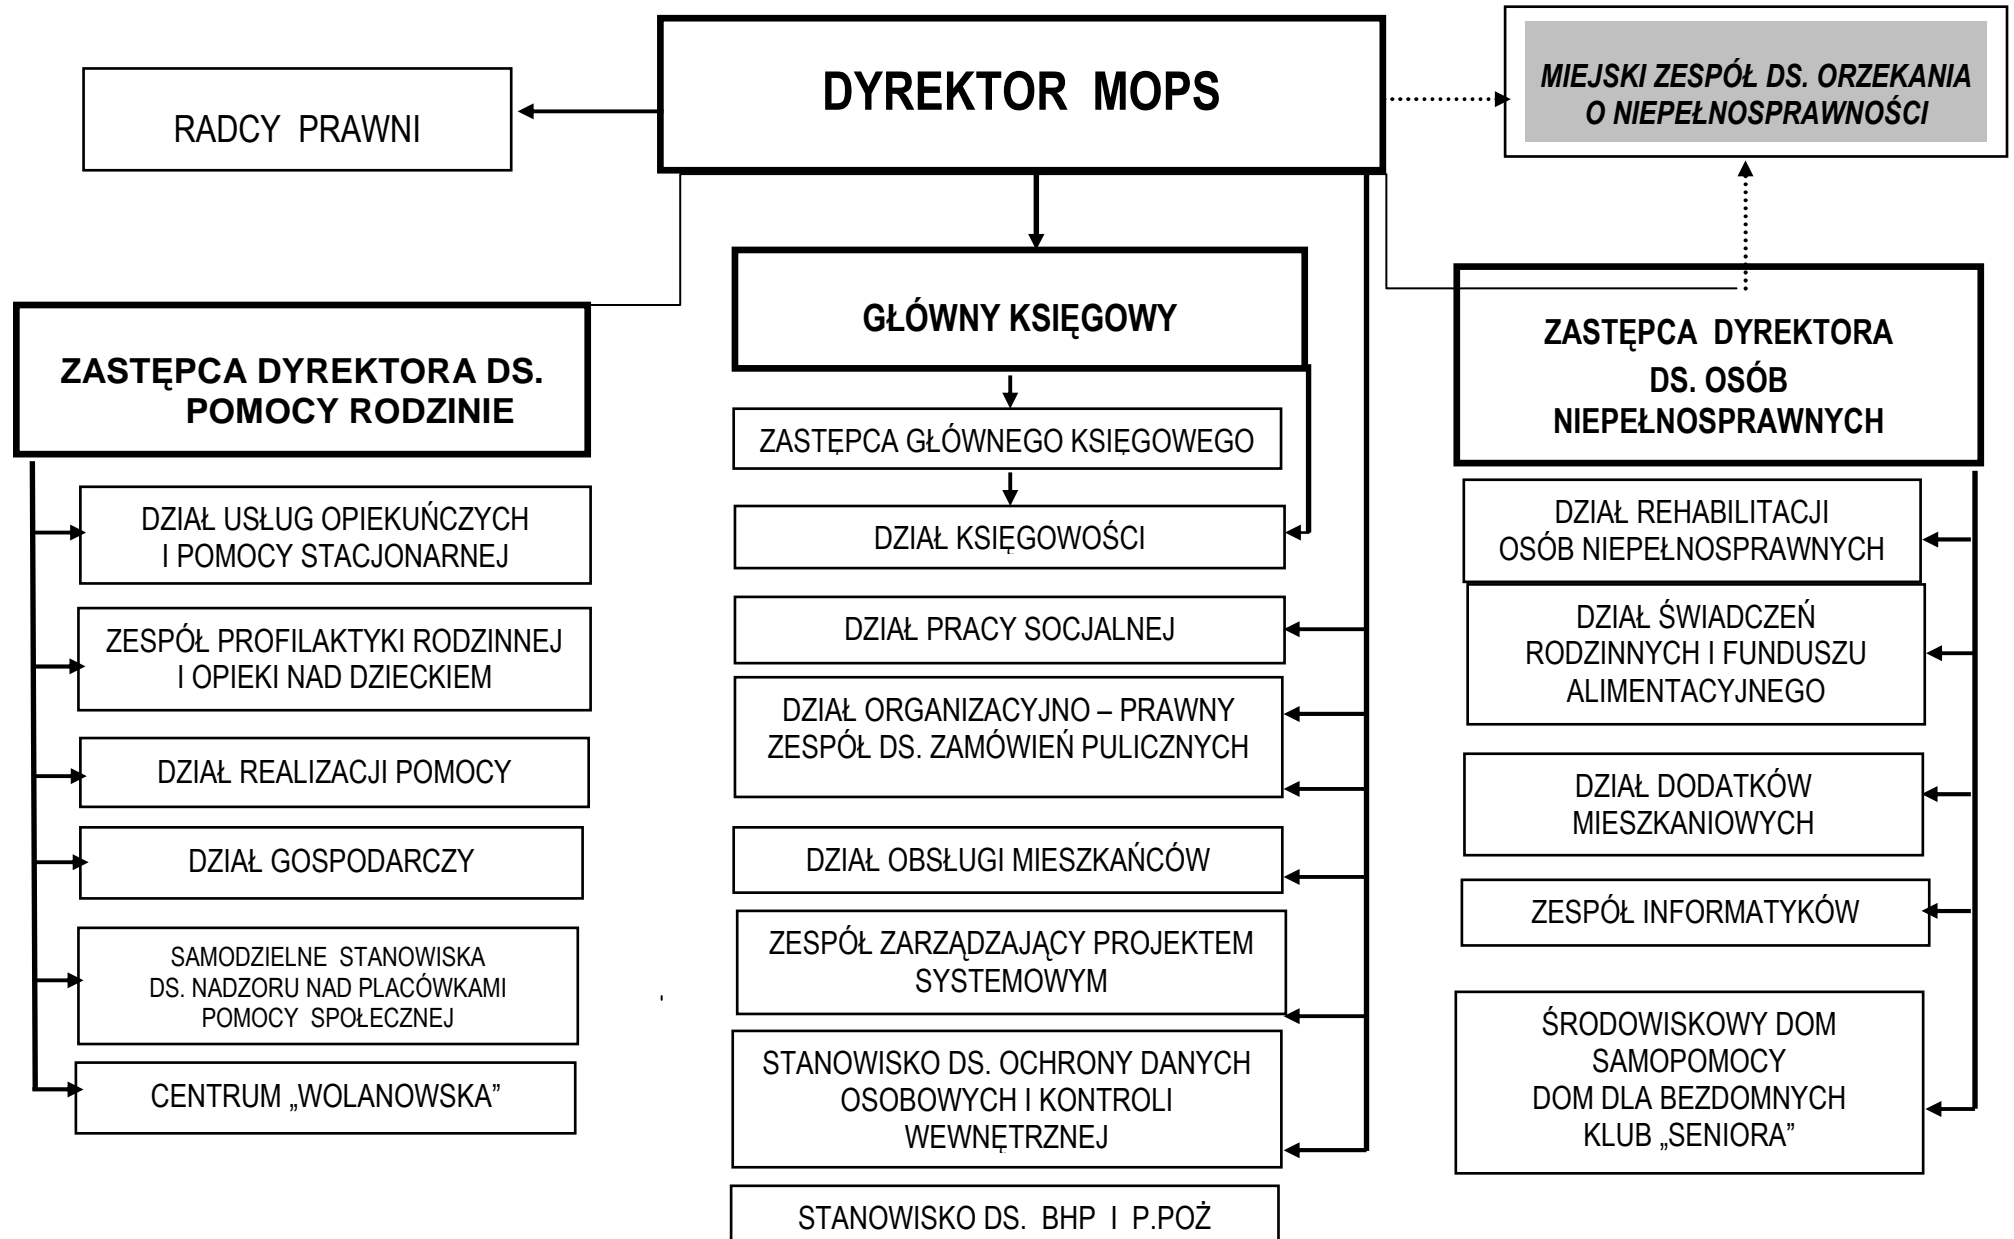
DYREKTOR MOPS

RADCY PRAWNI

MIEJSKI ZESPÓŁ DS. ORZEKANIA O NIEPEŁNOSPRAWNOŚCI

ZASTĘPCA DYREKTORA DS. POMOCY RODZINIE

DZIAŁ USŁUG OPIEKUŃCZYCH I POMOCY STACJONARNEJ

ZESPÓŁ PROFILAKTYKI RODZINNEJ I OPIEKI NAD DZIECKIEM

DZIAŁ REALIZACJI POMOCY

DZIAŁ GOSPODARCZY

SAMODZIELNE STANOWISKA DS. NADZORU NAD PLACÓWKAMI POMOCY SPOŁECZNEJ

CENTRUM „WOLANOWSKA"

GŁÓWNY KSIĘGOWY

ZASTĘPCA GŁÓWNEGO KSIĘGOWEGO

DZIAŁ KSIĘGOWOŚCI

DZIAŁ PRACY SOCJALNEJ

DZIAŁ ORGANIZACYJNO – PRAWNY ZESPÓŁ DS. ZAMÓWIEŃ PULICZNYCH

DZIAŁ OBSŁUGI MIESZKAŃCÓW

ZESPÓŁ ZARZĄDZAJĄCY PROJEKTEM SYSTEMOWYM

STANOWISKO DS. OCHRONY DANYCH OSOBOWYCH I KONTROLI WEWNĘTRZNEJ

STANOWISKO DS. BHP I P.POŻ

ZASTĘPCA DYREKTORA DS. OSÓB NIEPEŁNOSPRAWNYCH

DZIAŁ REHABILITACJI OSÓB NIEPEŁNOSPRAWNYCH

DZIAŁ ŚWIADCZEŃ RODZINNYCH I FUNDUSZU ALIMENTACYJNEGO

DZIAŁ DODATKÓW MIESZKANIOWYCH

ZESPÓŁ INFORMATYKÓW

ŚRODOWISKOWY DOM SAMOPOMOCY
DOM DLA BEZDOMNYCH
KLUB „SENIORA"